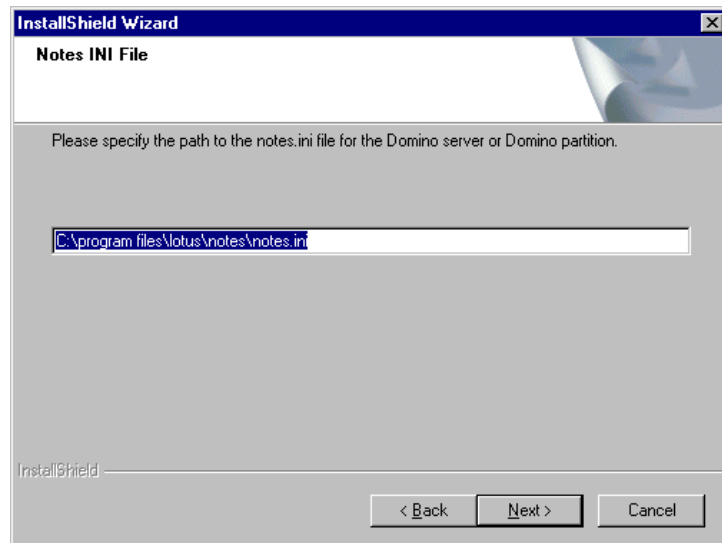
InstallShield Wizard

Notes INI File

Please specify the path to the notes.ini file for the Domino server or Domino partition.

C:\program files\lotus\notes\notes.ini

InstallShield

< Back

Next >

Cancel